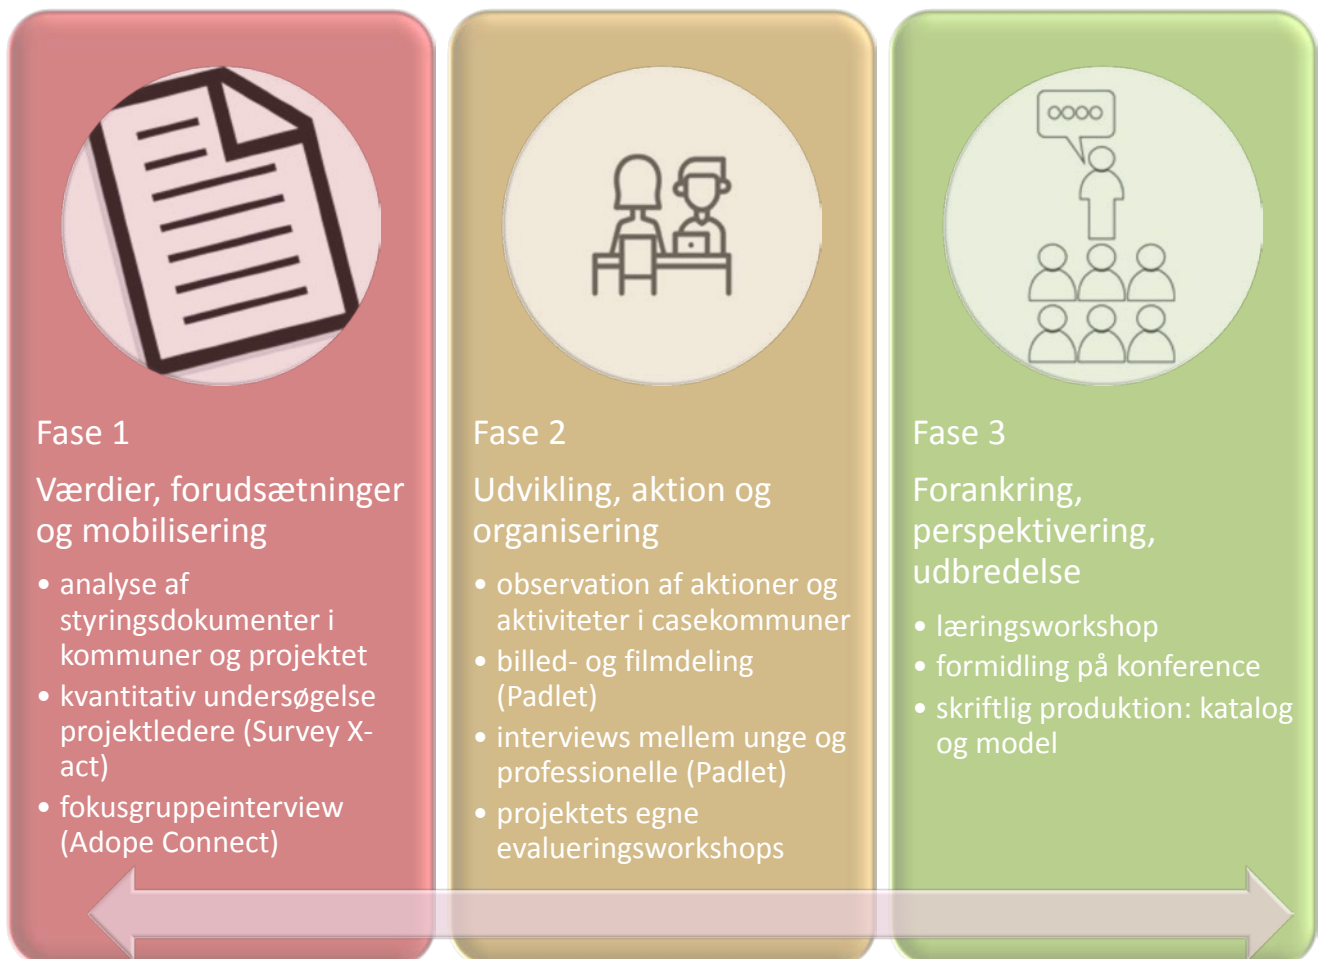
Fase 1

Værdier, forudsætninger og mobilisering

• analyse af styringsdokumenter i kommuner og projektet
• kvantitativ undersøgelse projektledere (Survey X-act)
• fokusgruppeinterview (Adope Connect)

Fase 2

Udvikling, aktion og organisering

• observation af aktioner og aktiviteter i casekommuner
• billed- og filmdeling (Padlet)
• interviews mellem unge og professionelle (Padlet)
• projektets egne evalueringsworkshops

Fase 3

Forankring, perspektivering, udbredelse

• læringsworkshop
• formidling på konference
• skriftlig produktion: katalog og model